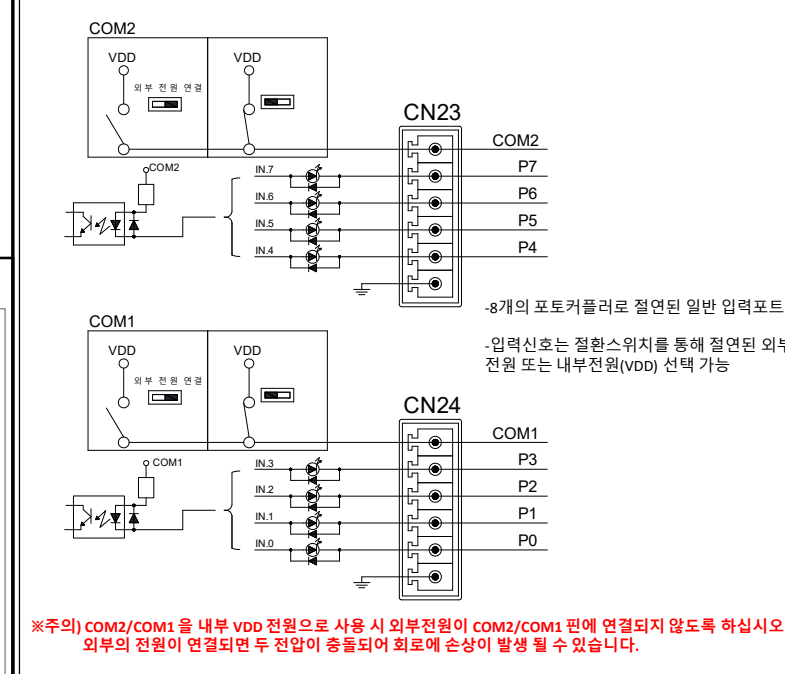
COM2

VDD

외부 전원 연결

VDD

CN23

COM2
P7
P6
P5
P4

COM2

IN.7
IN.6
IN.5
IN.4

-8개의 포토커플러로 절연된 일반 입력포트

-입력신호는 절환스위치를 통해 절연된 외부 전원 또는 내부전원(VDD) 선택 가능

COM1

VDD

외부 전원 연결

VDD

CN24

COM1
P3
P2
P1
P0

COM1

IN.3
IN.2
IN.1
IN.0

※주의) COM2/COM1 을 내부 VDD 전원으로 사용 시 외부전원이 COM2/COM1 핀에 연결되지 않도록 하십시오
외부의 전원이 연결되면 두 전압이 충돌되어 회로에 손상이 발생 될 수 있습니다.